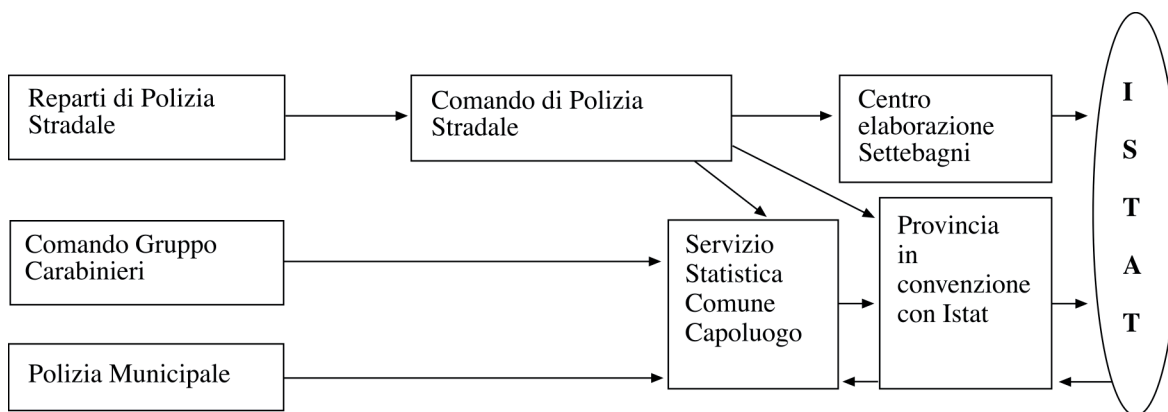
Reparti di Polizia Stradale

Comando di Polizia Stradale

Centro elaborazione Settebagni

I
S
T
A
T

Comando Gruppo Carabinieri

Servizio Statistica Comune Capoluogo

Provincia in convenzione con Istat

Polizia Municipale